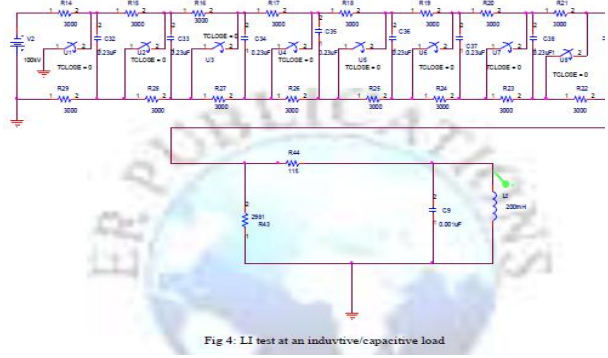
R14 3000
R15 3000
R16 3000
R17 3000
R18 3000
R19 3000
R20 3000
R21 3000
V2 100kV
U1 TCLOSE = 0
C32 0.23uF
U2 TCLOSE = 0
C33 0.23uF
U3 TCLOSE = 0
C34 0.23uF
U4 TCLOSE = 0
C35 0.23uF
U5 TCLOSE = 0
C36 0.23uF
U6 TCLOSE = 0
C37 0.23uF
U7 TCLOSE = 0
C38 0.23uF
U8 TCLOSE = 0
R29 3000
R28 3000
R27 3000
R26 3000
R25 3000
R24 3000
R23 3000
R22 3000
R44 115
2981 R43
C9 0.001uF
L2 200mH

Fig 4: LI test at an induvtive/capacitive load